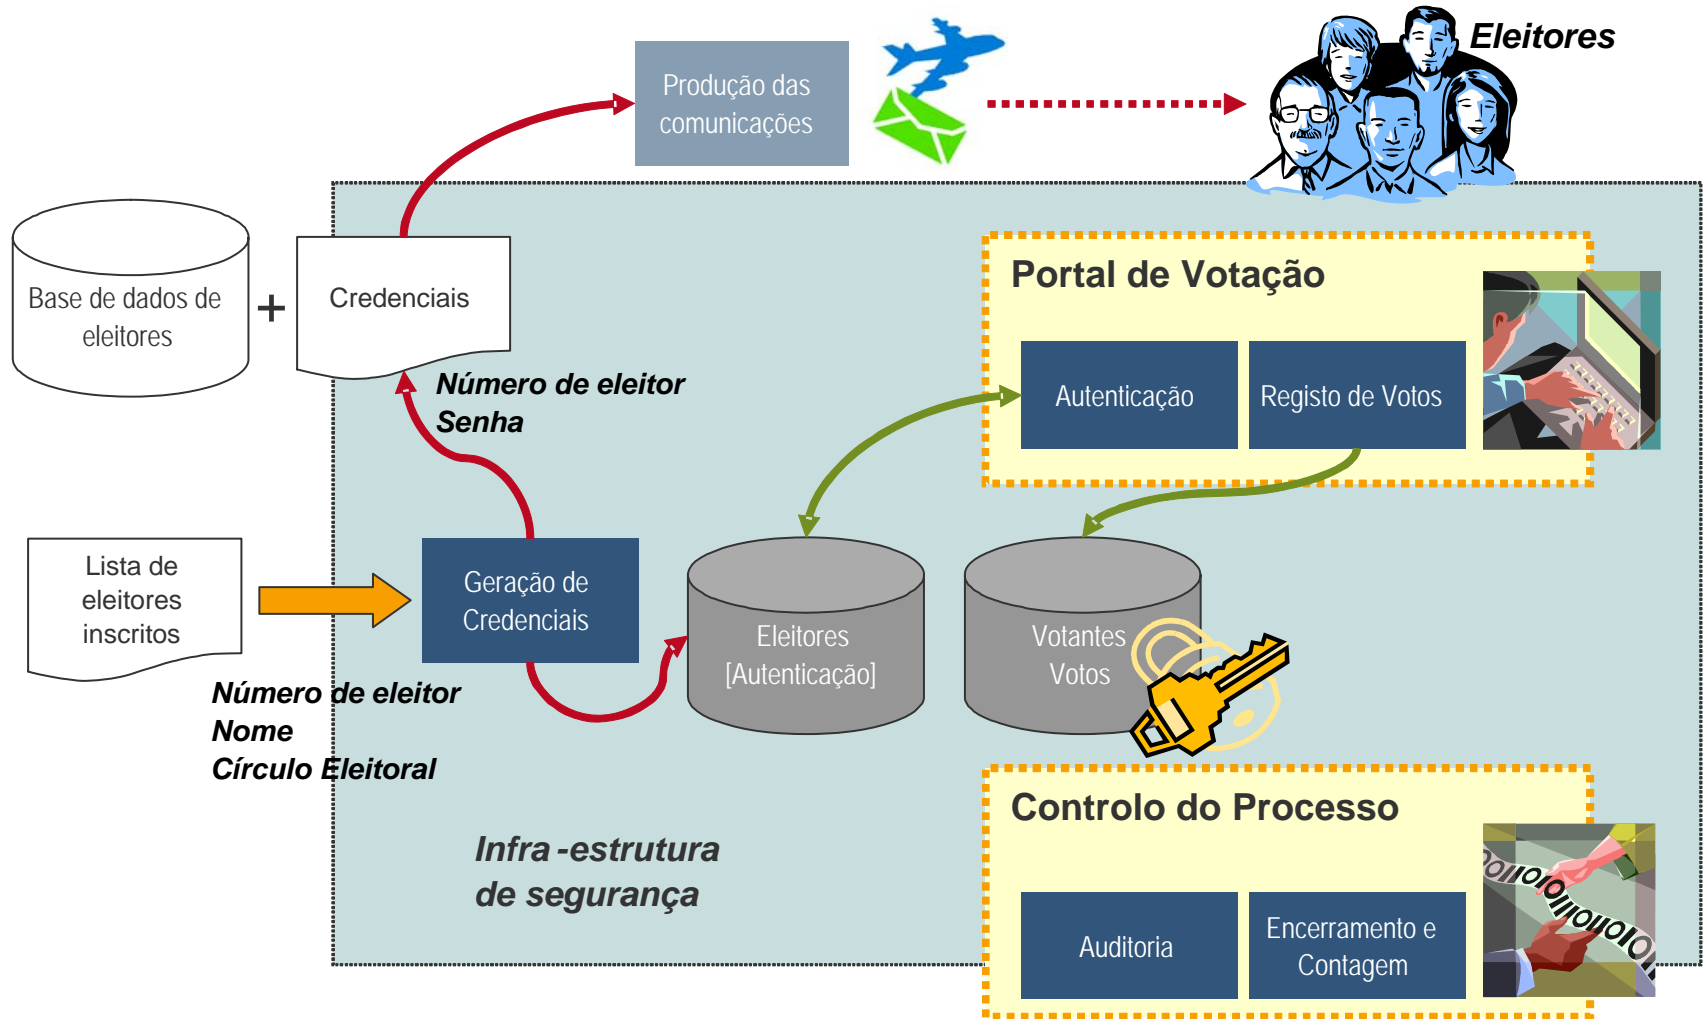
Produção das comunicações

Eleitores

Base de dados de eleitores

+

Credenciais

Portal de Votação

Autenticação

Registo de Votos

Número de eleitor
Senha

Lista de eleitores inscritos

Geração de Credenciais

Eleitores [Autenticação]

Votantes Votos

Número de eleitor
Nome
Círculo Eleitoral

Controlo do Processo

Infra -estrutura de segurança

Auditoria

Encerramento e Contagem